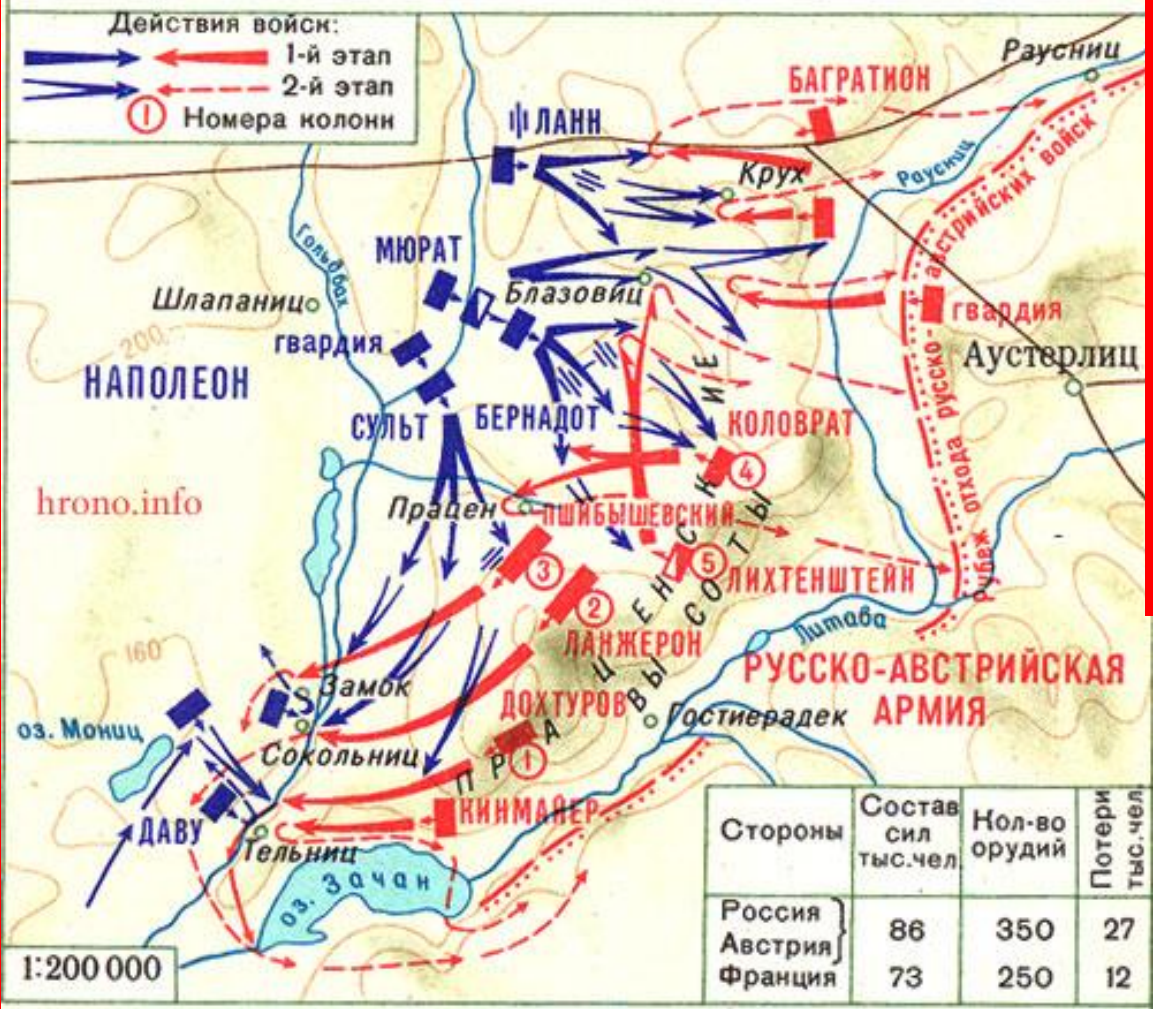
Действия войск:
1-й этап
2-й этап
1 Номера колонн

Раусниц
БАГРАТИОН
ЛАНН
Круx
Раусниц
МЮРАТ
Гольдбах
Блазовиц
Шлапаниц
гвардия
гвардия
Аустерлиц
200
НАПОЛЕОН
СУЛЬТ
БЕРНАДОТ
КОЛОВРАТ
4
hrono.info
Працен
ПШИБЫШЕВСКИЙ
ПРАЦЕНСКИЕ ВЫСОТЫ
3
5
ЛИХТЕНШТЕЙН
Рубеж отхода русско-австрийских войск
2
Литава
160
ЛАНЖЕРОН
Замок
РУССКО-АВСТРИЙСКАЯ АРМИЯ
ДОХТУРОВ
Гостиерадек
оз. Мониц
Сокольниц
1
КИНМАЙЕР
ДАВУ
Тельниц
оз. Зачан
1:200 000

| Стороны | Состав сил тыс.чел | Кол-во орудий | Потери тыс.чел |
|---|---|---|---|
| Россия Австрия | 86 | 350 | 27 |
| Франция | 73 | 250 | 12 |